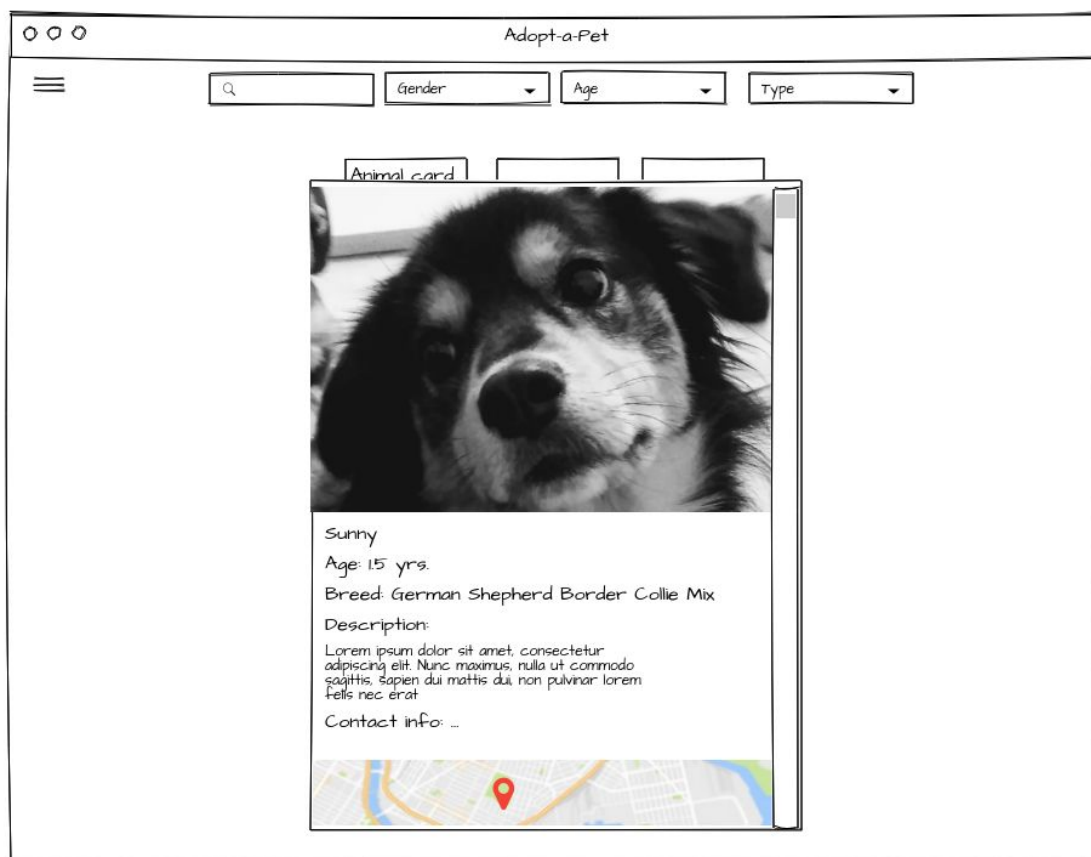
Adopt-a-Pet

Gender
Age
Type

Animal card

Sunny

Age: 1.5 yrs.

Breed: German Shepherd Border Collie Mix

Description:

Lorem ipsum dolor sit amet, consectetur adipiscing elit. Nunc maximus, nulla ut commodo sagittis, sapien dui mattis dui, non pulvinar lorem felis nec erat

Contact info: ...